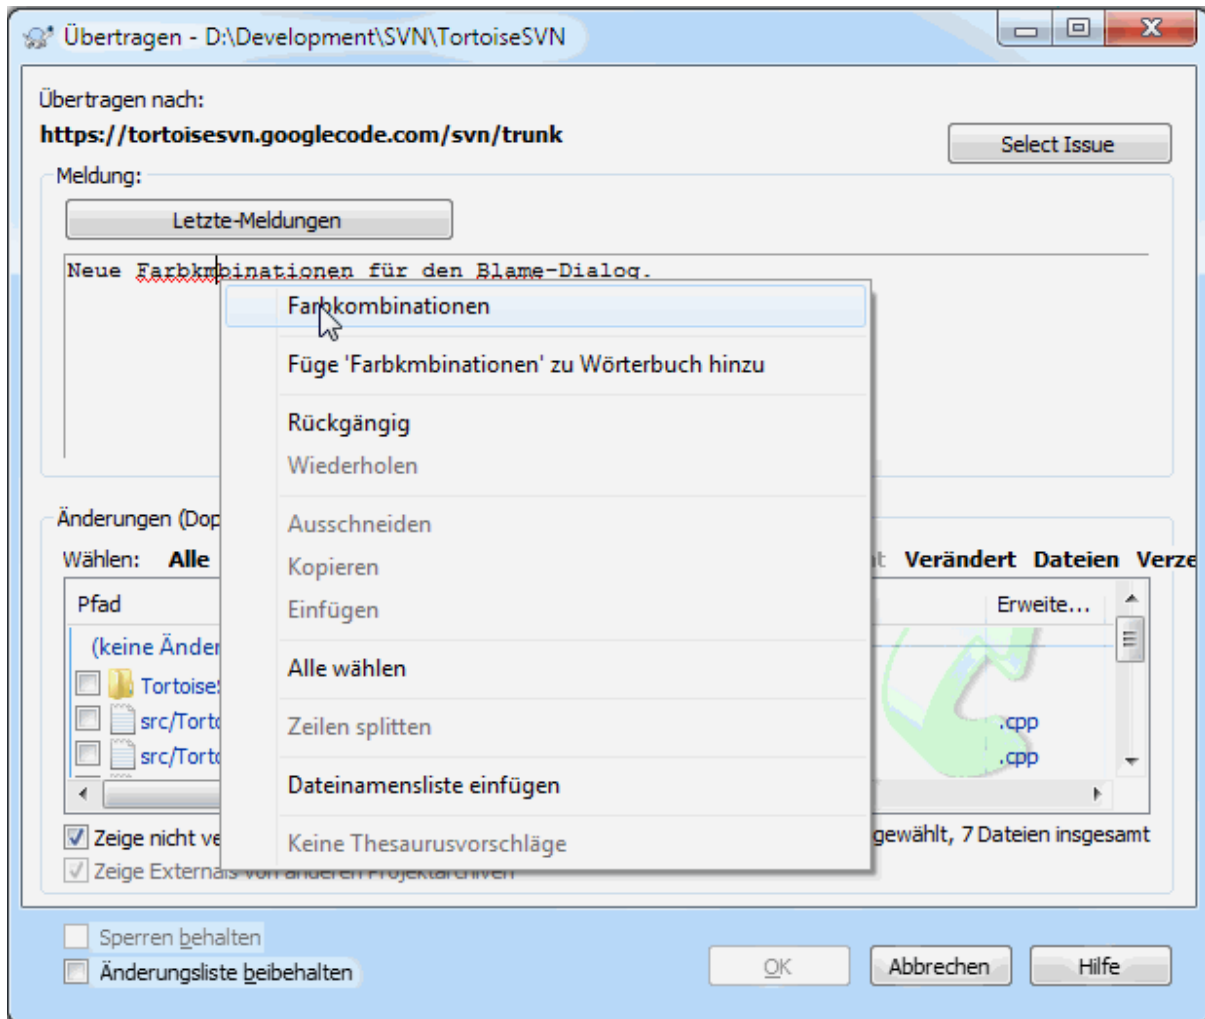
Übertragen - D:\Development\SVN\TortoiseSVN

Übertragen nach:
https://tortoisesvn.googlecode.com/svn/trunk

Select Issue

Meldung:

Letzte-Meldungen

Neue Farbkmbinationen für den Blame-Dialog.

Farbkombinationen

Füge 'Farbkmbinationen' zu Wörterbuch hinzu

Rückgängig
Wiederholen

Ausschneiden
Kopieren
Einfügen

Alle wählen

Zeilen splitten

Dateinamensliste einfügen

Keine Thesaurusvorschläge

Änderungen (Dop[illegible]

Wählen: Alle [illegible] Verändert Dateien Verze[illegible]

| Pfad | Erweite... |
|---|---|
| (keine Änder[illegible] | |
| Tortoise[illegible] | |
| src/Tort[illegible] | .cpp |
| src/Tort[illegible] | .cpp |

Zeige nicht ve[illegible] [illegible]gewählt, 7 Dateien insgesamt
Zeige Externals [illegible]

Sperren behalten
Änderungsliste beibehalten

OK Abbrechen Hilfe